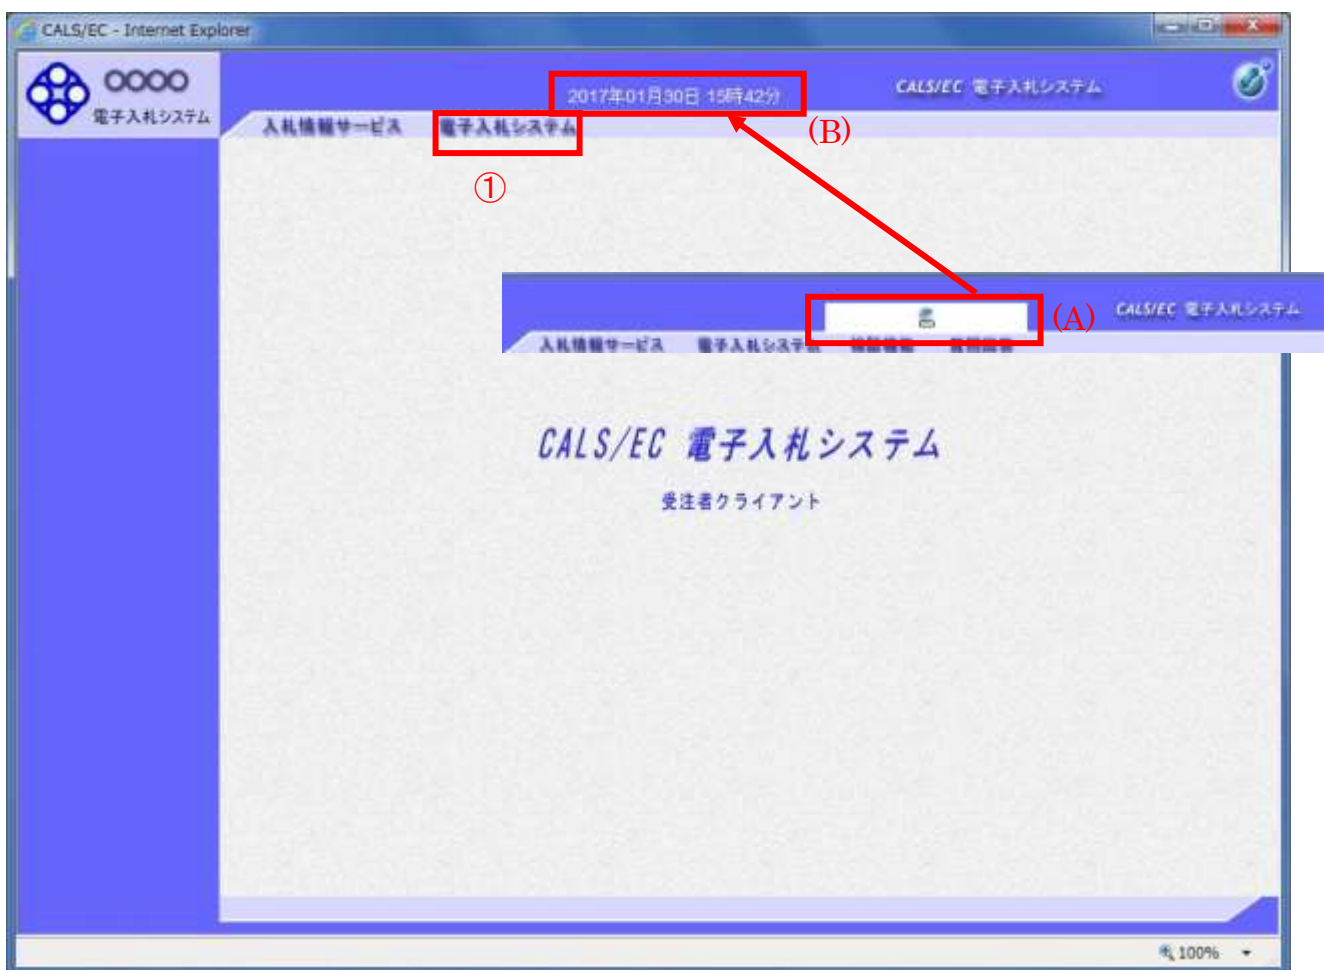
CALS/EC - Internet Explorer

○○○○
電子入札システム

2017年01月30日 15時42分

CALS/EC 電子入札システム

入札情報サービス　電子入札システム

(B)

①

(A)

CALS/EC 電子入札システム

入札情報サービス　電子入札システム　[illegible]　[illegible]

CALS/EC 電子入札システム

受注者クライアント

100%